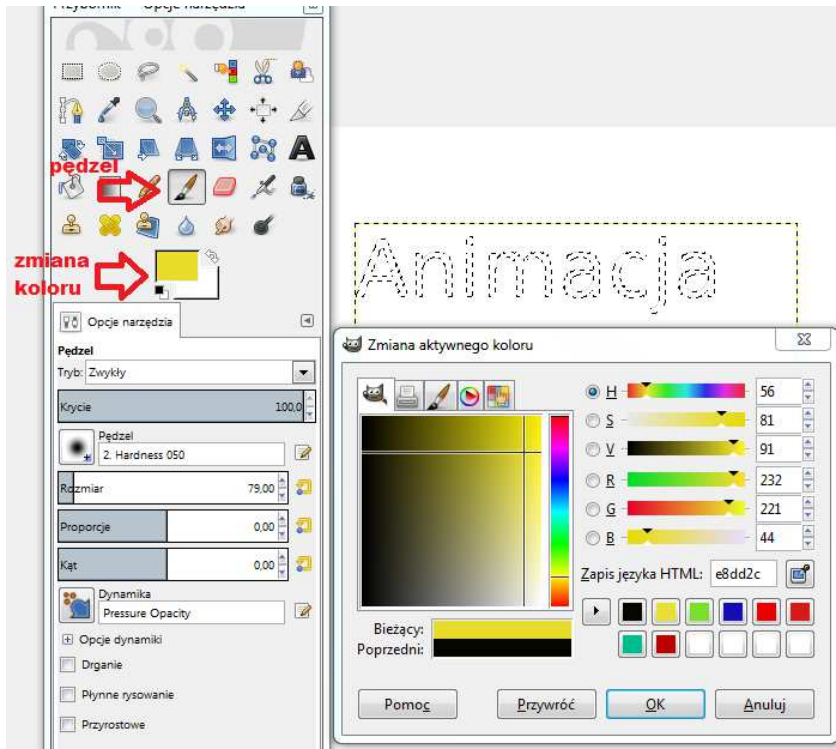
Przybornik – Opcje narzędzia

pędzel

zmiana koloru

Animacja

Opcje narzędzia

Pędzel

Tryb: Zwykły

Krycie 100,0

Pędzel
2. Hardness 050

Rozmiar 79,00

Proporcje 0,00

Kąt 0,00

Dynamika
Pressure Opacity

Opcje dynamiki

Drganie

Płynne rysowanie

Przyrostowe

Zmiana aktywnego koloru

H 56
S 81
V 91
R 232
G 221
B 44

Zapis języka HTML: e8dd2c

Bieżący:
Poprzedni:

Pomoc Przywróć OK Anuluj